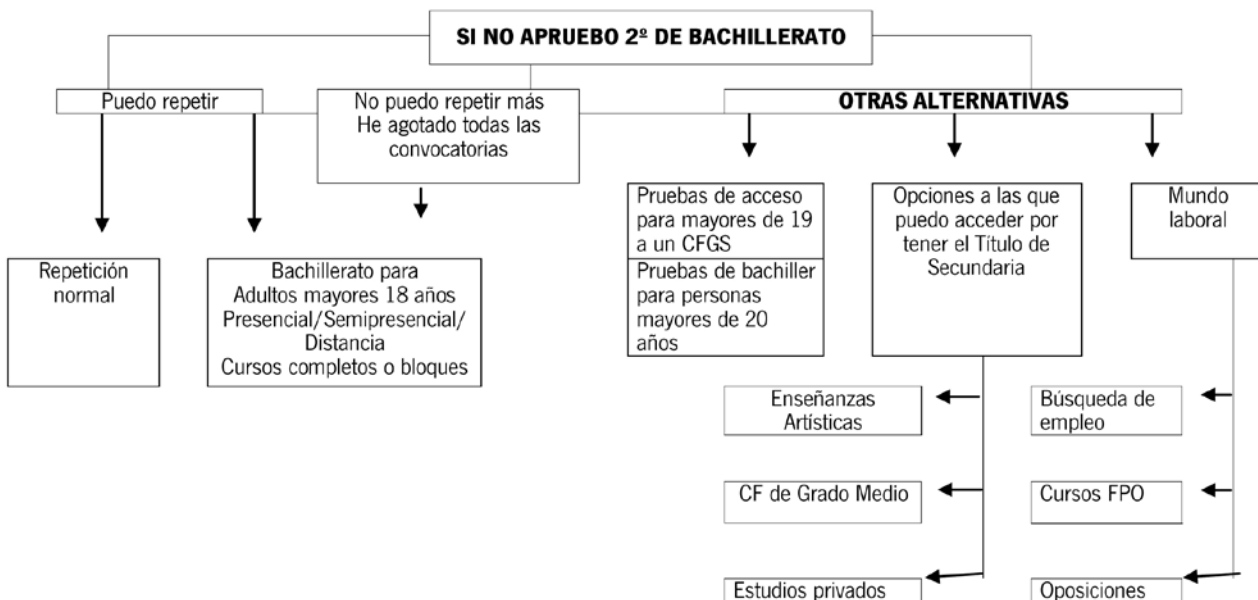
SI NO APRUEBO 2º DE BACHILLERATO

Puedo repetir

No puedo repetir más
He agotado todas las convocatorias

OTRAS ALTERNATIVAS

Repetición normal

Bachillerato para Adultos mayores 18 años
Presencial/Semipresencial/ Distancia
Cursos completos o bloques

Pruebas de acceso para mayores de 19 a un CFGS

Pruebas de bachiller para personas mayores de 20 años

Opciones a las que puedo acceder por tener el Título de Secundaria

Mundo laboral

Enseñanzas Artísticas

CF de Grado Medio

Estudios privados

Búsqueda de empleo

Cursos FPO

Oposiciones